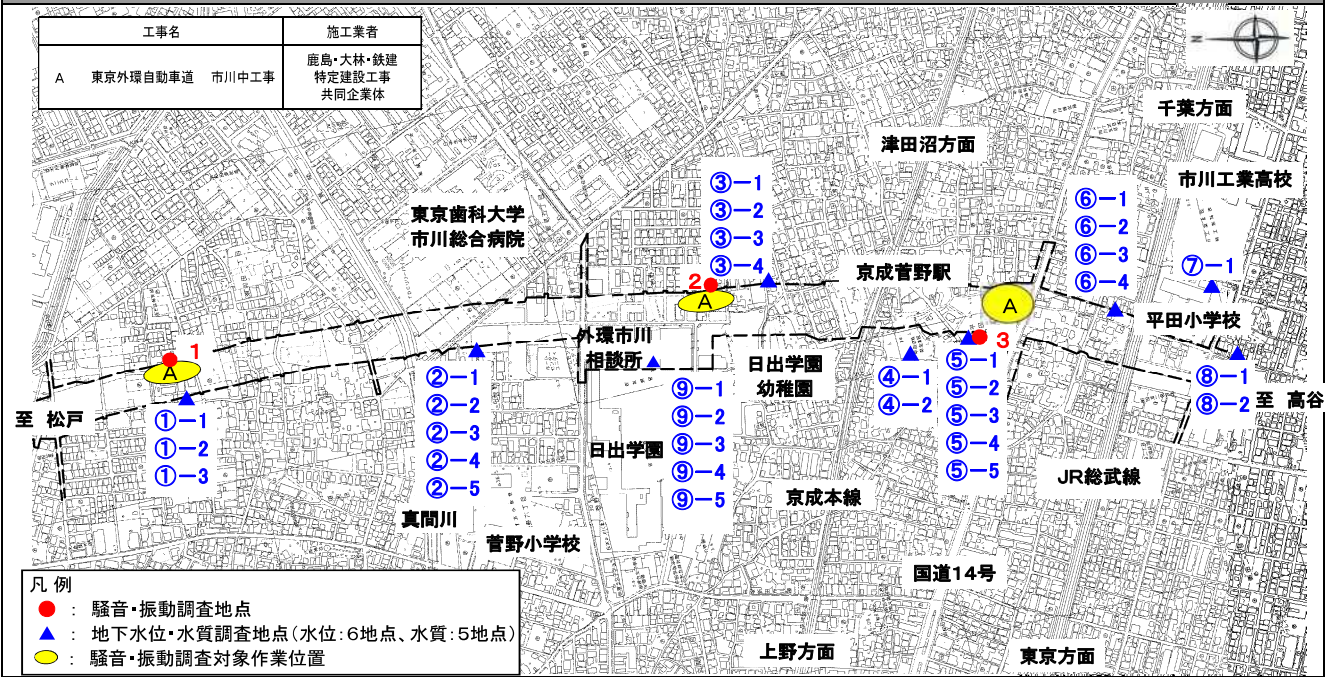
| 工事名 | 施工業者 |
|---|---|
| A　東京外環自動車道　市川中工事 | 鹿島・大林・鉄建 特定建設工事 共同企業体 |

千葉方面

津田沼方面

市川工業高校

東京歯科大学
市川総合病院

③－1
③－2
③－3
③－4

⑥－1
⑥－2
⑥－3
⑥－4

⑦－1

京成菅野駅

2
A

A

平田小学校

1
A

外環市川
相談所

3

日出学園
幼稚園

⑧－1
⑧－2

至　高谷

至　松戸

①－1
①－2
①－3

②－1
②－2
②－3
②－4
②－5

⑨－1
⑨－2
⑨－3
⑨－4
⑨－5

日出学園

④－1
④－2

⑤－1
⑤－2
⑤－3
⑤－4
⑤－5

JR総武線

京成本線

真間川

菅野小学校

国道14号

上野方面

東京方面

凡 例
● ： 騒音・振動調査地点
▲ ： 地下水位・水質調査地点（水位：6地点、水質：5地点）
⬭ ： 騒音・振動調査対象作業位置